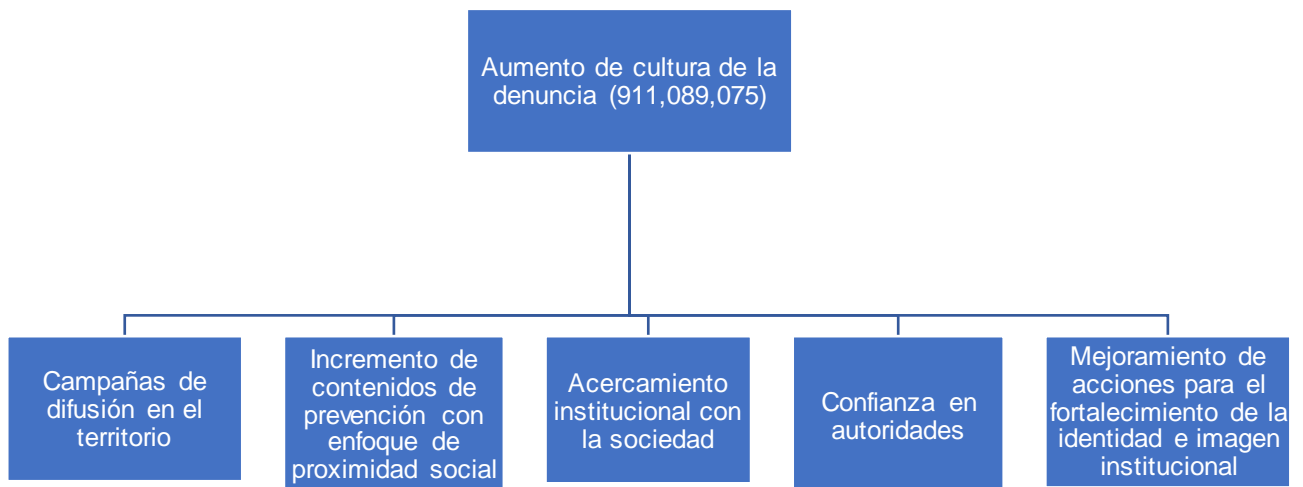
Aumento de cultura de la denuncia (911,089,075)

Campañas de difusión en el territorio

Incremento de contenidos de prevención con enfoque de proximidad social

Acercamiento institucional con la sociedad

Confianza en autoridades

Mejoramiento de acciones para el fortalecimiento de la identidad e imagen institucional